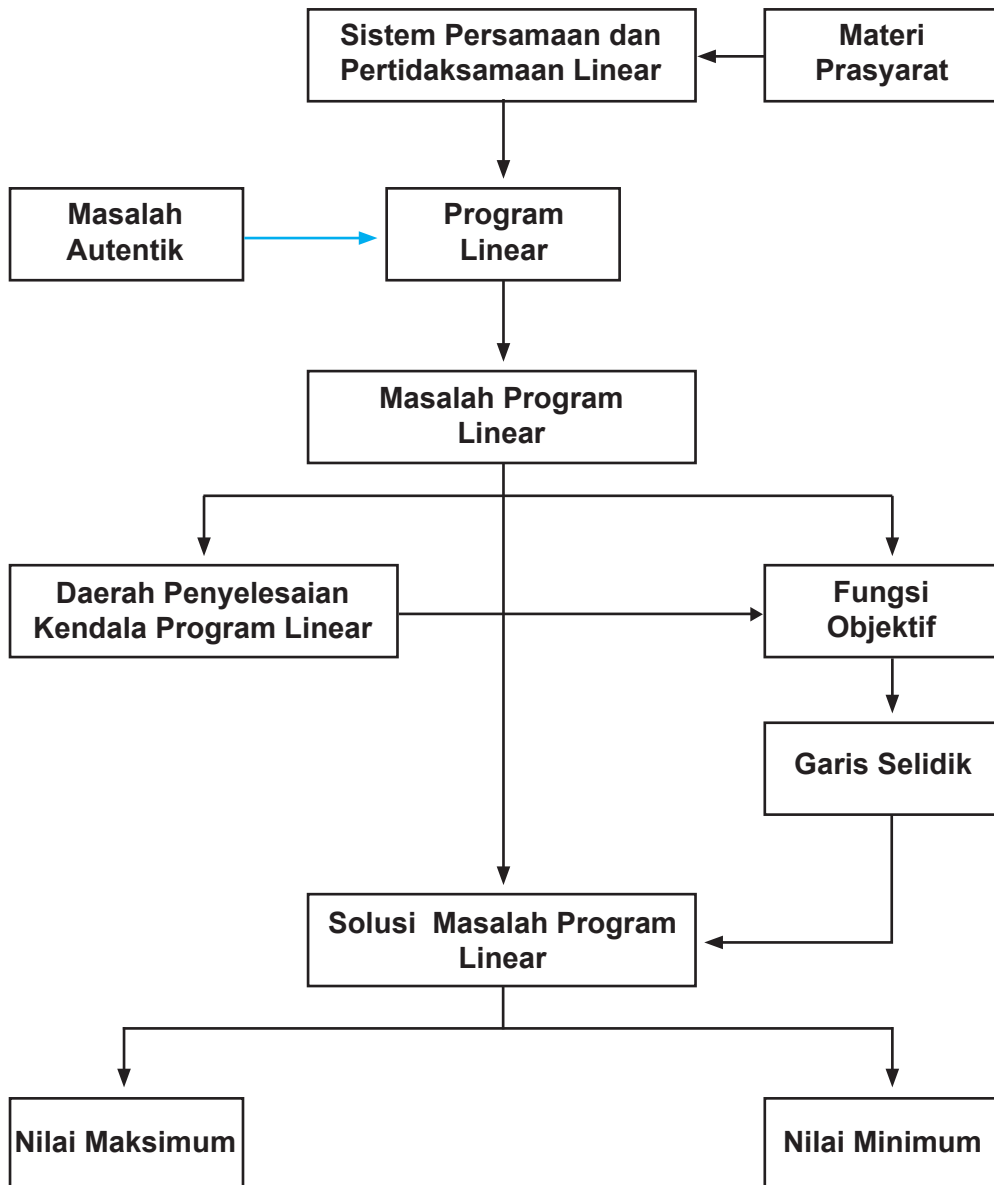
Sistem Persamaan dan Pertidaksamaan Linear

Materi Prasyarat

Masalah Autentik

Program Linear

Masalah Program Linear

Daerah Penyelesaian Kendala Program Linear

Fungsi Objektif

Garis Selidik

Solusi Masalah Program Linear

Nilai Maksimum

Nilai Minimum